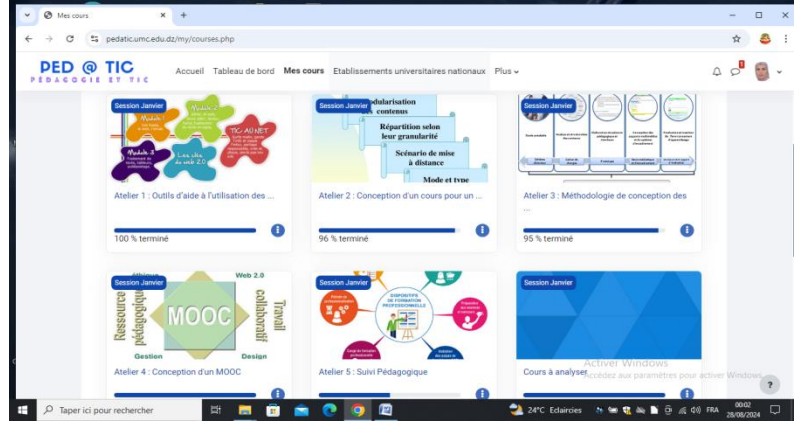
Mes cours
pedatic.umc.edu.dz/my/courses.php

PED @ TIC
PEDAGOGIE ET TIC

Accueil Tableau de bord Mes cours Etablissements universitaires nationaux Plus

Session Janvier
Module 1
Module 2
Module 3
TIC AU NET
Les clés du web 2.0
Atelier 1 : Outils d'aide à l'utilisation des ...
100 % terminé

Session Janvier
Modularisation des contenus
Répartition selon leur granularité
Scénario de mise à distance
Mode et type
Atelier 2 : Conception d'un cours pour un ...
96 % terminé

Session Janvier
Atelier 3 : Méthodologie de conception des ...
95 % terminé

Session Janvier
Web 2.0
MOOC
Ressource pédagogique
Travail collaboratif
Gestion
Design
Atelier 4 : Conception d'un MOOC

Session Janvier
DISPOSITIF DE FORMATION PROFESSIONNELLE
Atelier 5 : Suivi Pédagogique

Session Janvier
Cours à analyser

Activer Windows
Accédez aux paramètres pour activer Windows.

Taper ici pour rechercher
24°C Eclaircies
FRA
00:02
28/08/2024